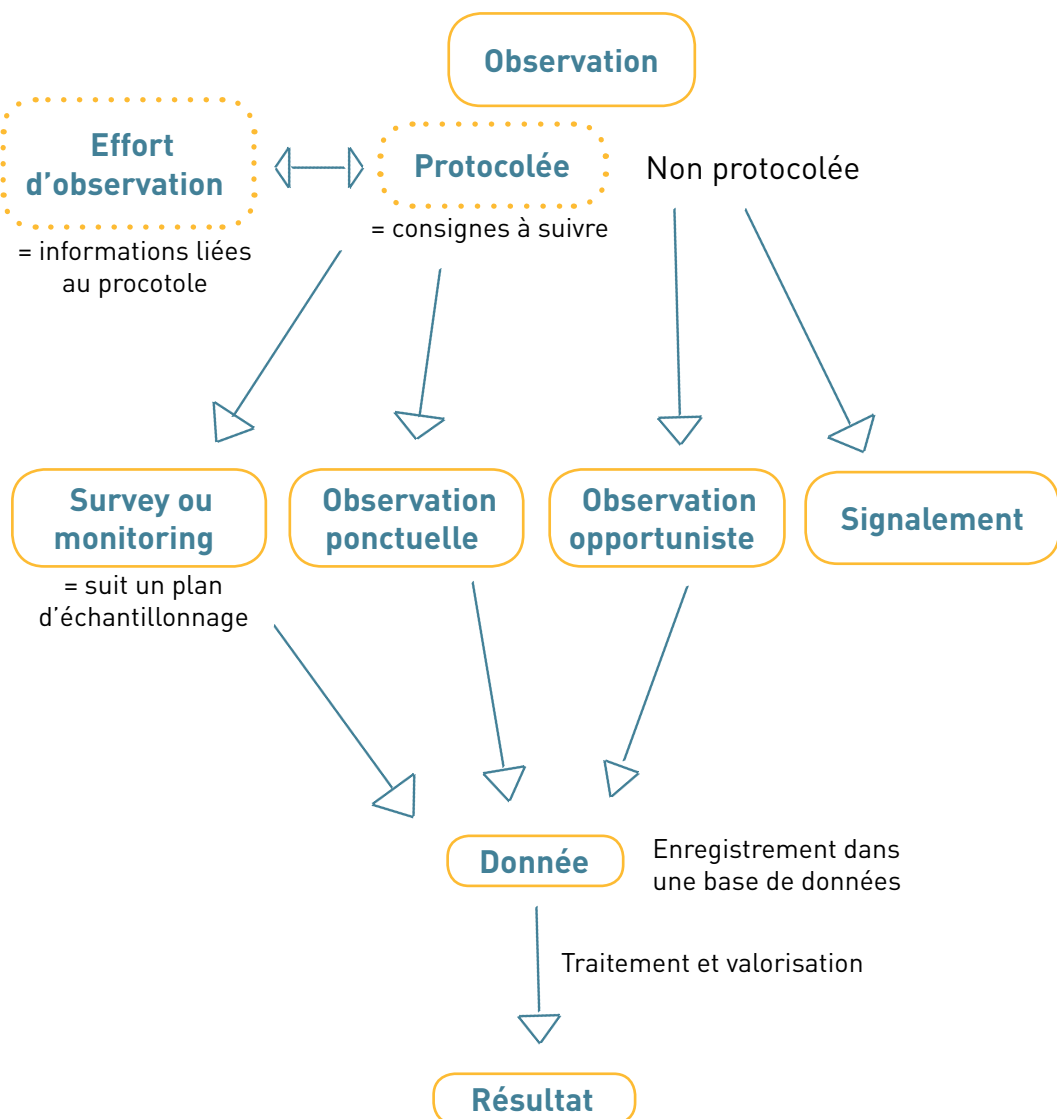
Observation

Effort d'observation

= informations liées au procotole

Protocolée

= consignes à suivre

Non protocolée

Survey ou monitoring

= suit un plan d'échantillonnage

Observation ponctuelle

Observation opportuniste

Signalement

Donnée

Enregistrement dans une base de données

Traitement et valorisation

Résultat